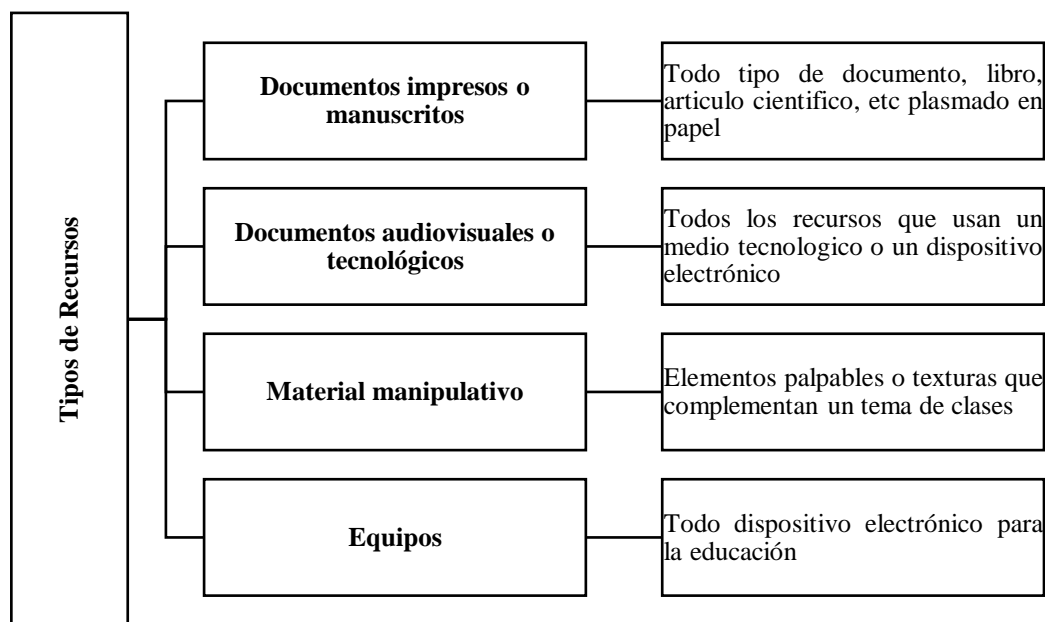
Tipos de Recursos

Documentos impresos o manuscritos

Todo tipo de documento, libro, articulo cientifico, etc plasmado en papel

Documentos audiovisuales o tecnológicos

Todos los recursos que usan un medio tecnologico o un dispositivo electrónico

Material manipulativo

Elementos palpables o texturas que complementan un tema de clases

Equipos

Todo dispositivo electrónico para la educación